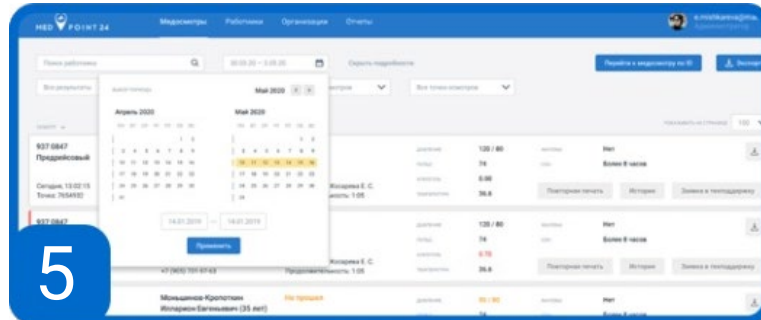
MED POINT 24
Медосмотры
Работники
Организации
Отчеты
e.mishkareva@ma...
Администратор

Поиск работника
Скрыть подробности
Перейти к медосмотру по ID
Экспорт
Все результаты
Все точки осмотра

Май 2020
Апрель 2020
Май 2020

14.01.2019
—
14.01.2019
Применить

937 0847
Предрейсовый
Сегодня, 13:02:15
Точка: 765492

937 0847

120 / 80
74
0.00
36.6
Нет
Более 8 часов
Повторная печать
История
Заявка в техподдержку

Козарева Е. С.

120 / 80
74
0.70
36.6
Нет
Более 8 часов
Повторная печать
История
Заявка в техподдержку

Козарева Е. С.
+7 (905) 731-57-63

Меньшиков-Кропоткин
Илларион Евгеньевич (35 лет)
Не прошел
Нет

Показывать на странице 100

5